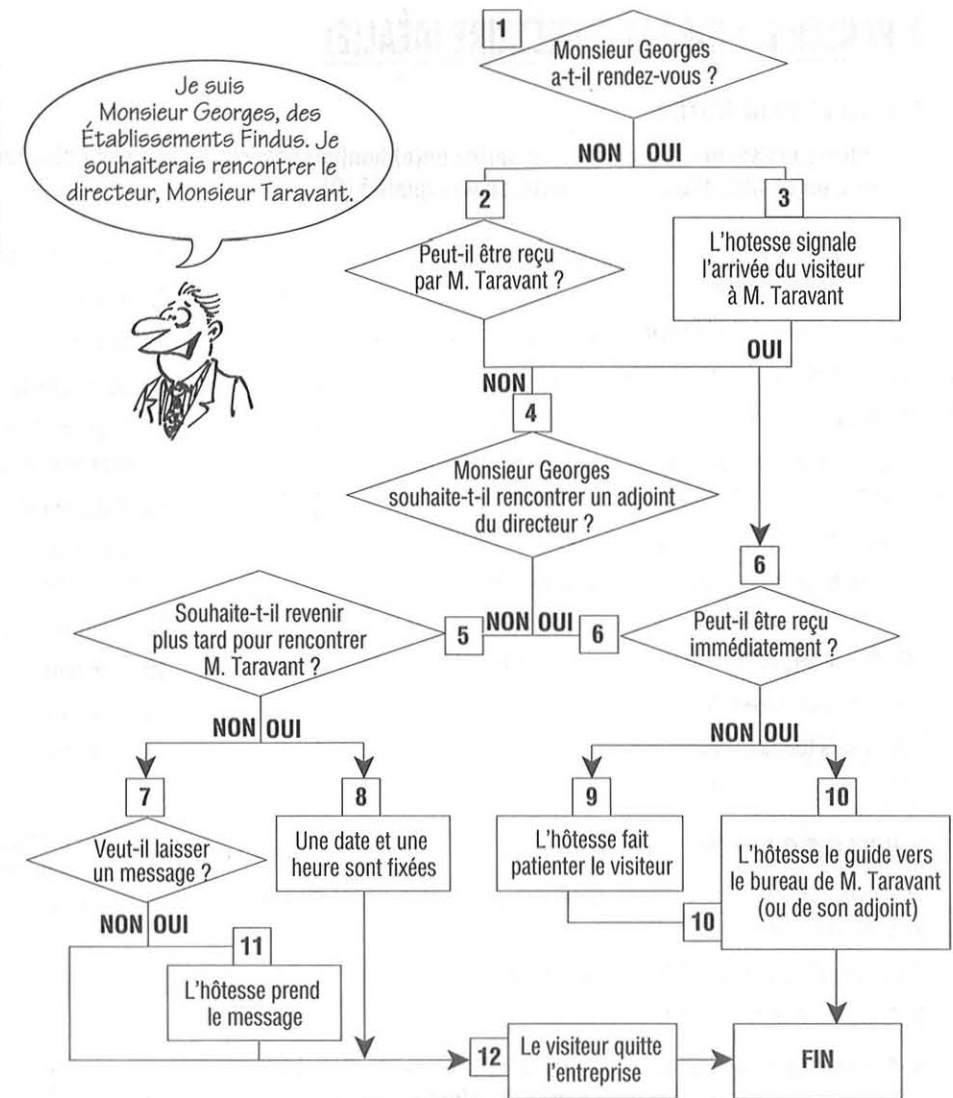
Je suis Monsieur Georges, des Établissements Findus. Je souhaiterais rencontrer le directeur, Monsieur Taravant.

1

Monsieur Georges a-t-il rendez-vous ?

NON OUI

2

Peut-il être reçu par M. Taravant ?

3

L'hotesse signale l'arrivée du visiteur à M. Taravant

OUI

NON

4

Monsieur Georges souhaite-t-il rencontrer un adjoint du directeur ?

6

Souhaite-t-il revenir plus tard pour rencontrer M. Taravant ?

5

NON OUI

6

Peut-il être reçu immédiatement ?

NON OUI

NON OUI

7

Veut-il laisser un message ?

8

Une date et une heure sont fixées

9

L'hôtesse fait patienter le visiteur

10

L'hôtesse le guide vers le bureau de M. Taravant (ou de son adjoint)

10

NON OUI

11

L'hôtesse prend le message

12

Le visiteur quitte l'entreprise

FIN